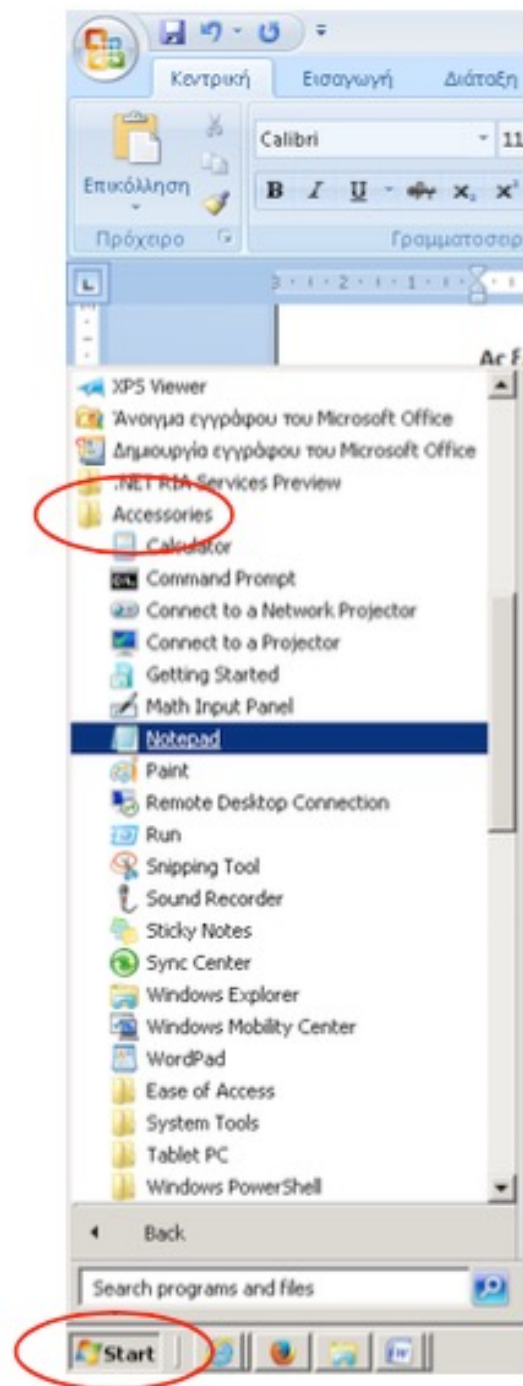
Κεντρική
Εισαγωγή
Διάταξη
Επικόλληση
Calibri
11
B
I
U
Πρόχειρο
Γραμματοσειρ
Ac

XPS Viewer
Άνοιγμα εγγράφου του Microsoft Office
Δημιουργία εγγράφου του Microsoft Office
.NET RIA Services Preview
Accessories
Calculator
Command Prompt
Connect to a Network Projector
Connect to a Projector
Getting Started
Math Input Panel
Notepad
Paint
Remote Desktop Connection
Run
Snipping Tool
Sound Recorder
Sticky Notes
Sync Center
Windows Explorer
Windows Mobility Center
WordPad
Ease of Access
System Tools
Tablet PC
Windows PowerShell
Back
Search programs and files
Start